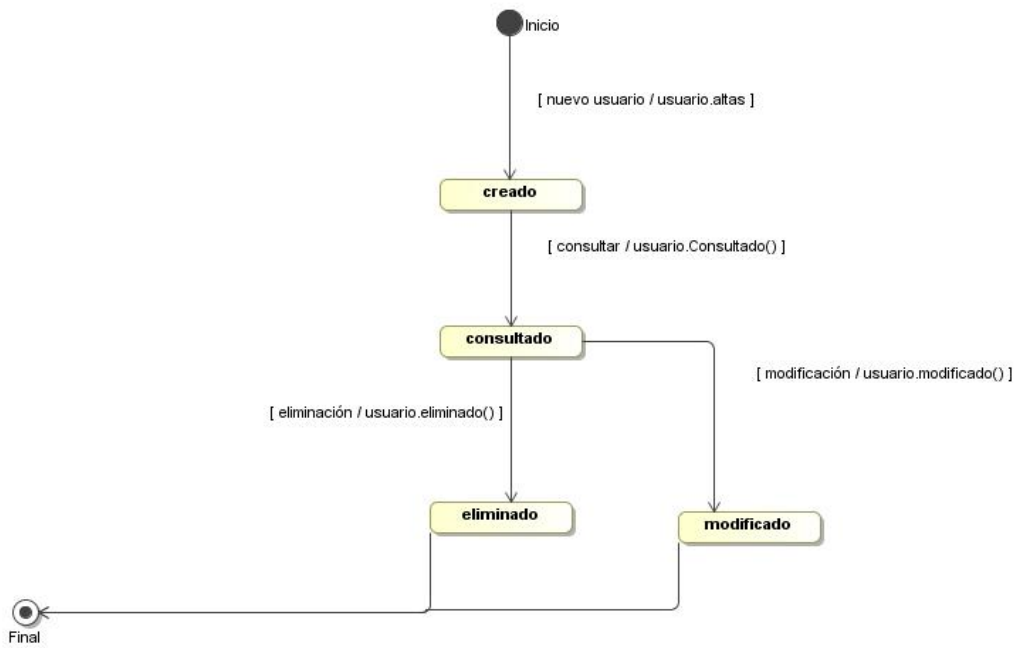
Inicio

[ nuevo usuario / usuario.altas ]

creado

[ consultar / usuario.Consultado() ]

consultado

[ modificación / usuario.modificado() ]

[ eliminación / usuario.eliminado() ]

eliminado

modificado

Final